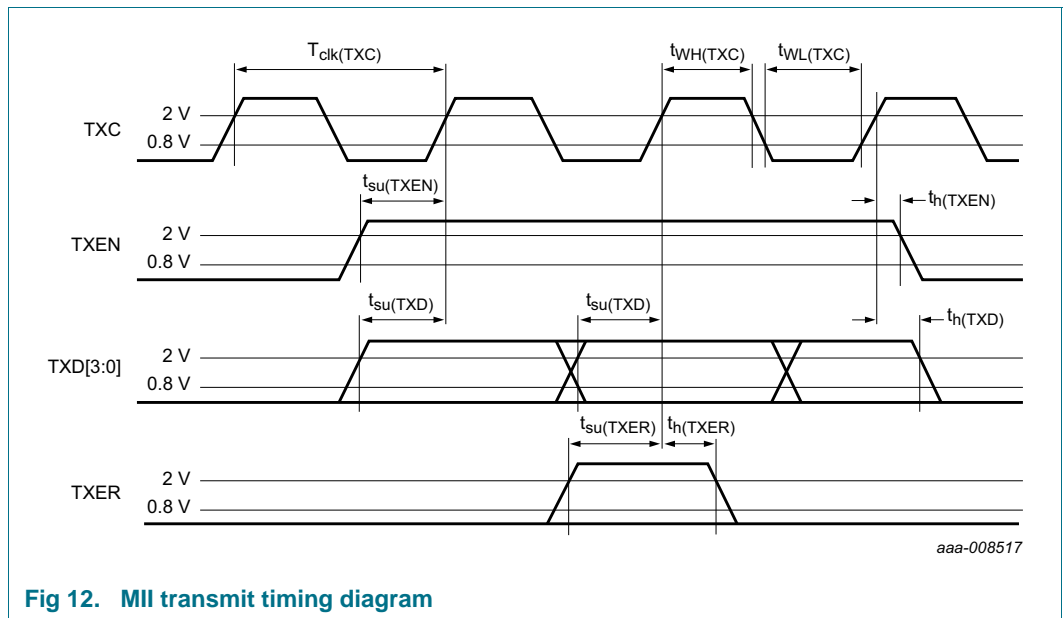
$T_{clk(TXC)}$

$t_{WH(TXC)}$

$t_{WL(TXC)}$

TXC

2 V

0.8 V

$t_{su(TXEN)}$

$t_{h(TXEN)}$

TXEN

2 V

0.8 V

$t_{su(TXD)}$

$t_{su(TXD)}$

$t_{h(TXD)}$

TXD[3:0]

2 V

0.8 V

$t_{su(TXER)}$

$t_{h(TXER)}$

TXER

2 V

0.8 V

aaa-008517

Fig 12. MII transmit timing diagram